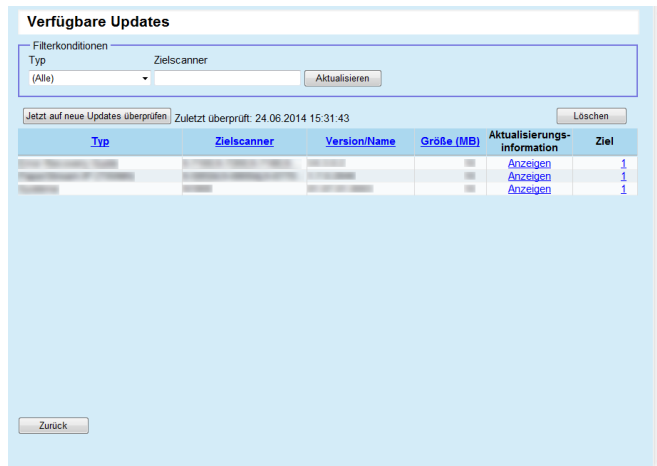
Verfügbare Updates

Filterkonditionen
Typ
Zielscanner
(Alle)
Aktualisieren

Jetzt auf neue Updates überprüfen
Zuletzt überprüft: 24.06.2014 15:31:43
Löschen

| Typ | Zielscanner | Version/Name | Größe (MB) | Aktualisierungs-information | Ziel |
|---|---|---|---|---|---|
| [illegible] | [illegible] | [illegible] | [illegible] | Anzeigen | 1 |
| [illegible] | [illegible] | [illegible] | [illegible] | Anzeigen | 1 |
| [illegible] | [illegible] | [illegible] | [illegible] | Anzeigen | 1 |

Zurück